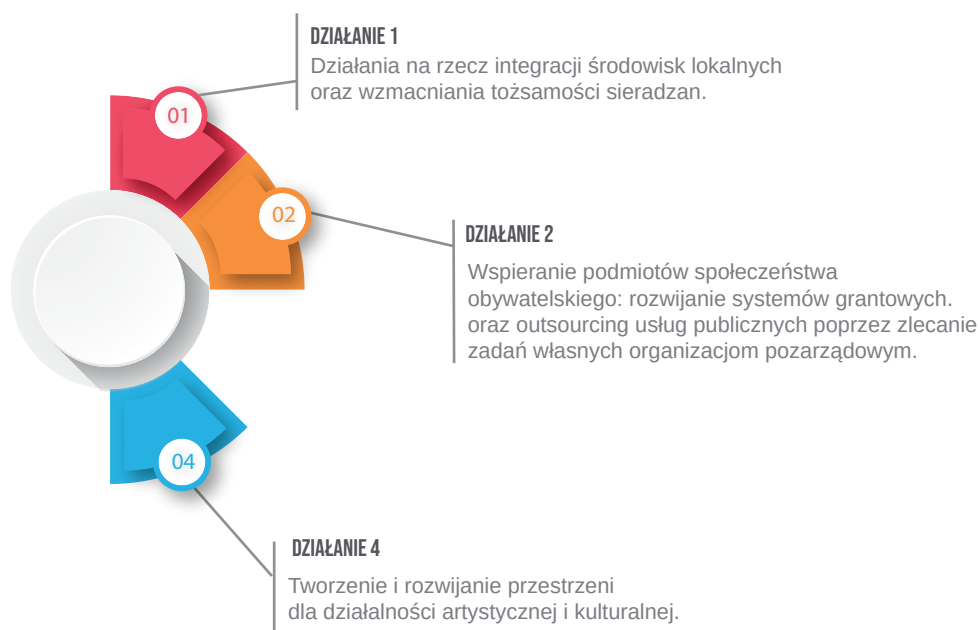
DZIAŁANIE 1

Działania na rzecz integracji środowisk lokalnych oraz wzmacniania tożsamości sieradzan.

01

02

DZIAŁANIE 2

Wspieranie podmiotów społeczeństwa obywatelskiego: rozwijanie systemów grantowych. oraz outsourcing usług publicznych poprzez zlecanie zadań własnych organizacjom pozarządowym.

04

DZIAŁANIE 4

Tworzenie i rozwijanie przestrzeni dla działalności artystycznej i kulturalnej.